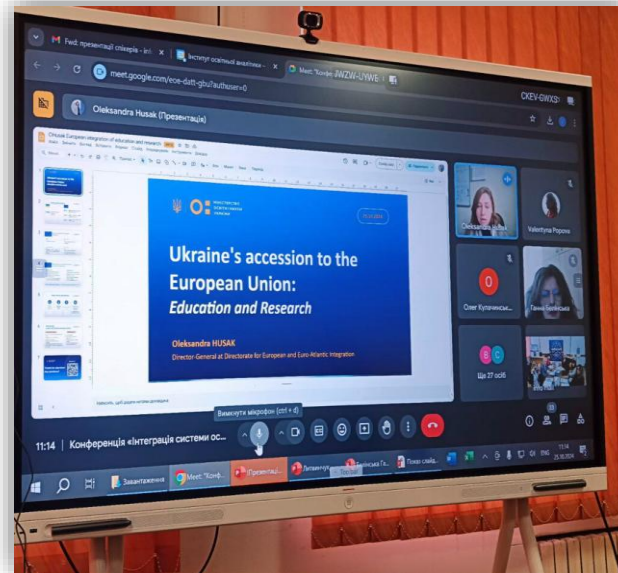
Fwd: презентації спікерів - in
Інститут освітньої аналітики -
Meet: "Конф... JWZW-UYWE
meet.google.com/eoe-datt-ghu?authuser=0
CKEV-GWXS
Oleksandra Husak (Презентація)
Circular European integration of education and research
МІНІСТЕРСТВО ОСВІТИ І НАУКИ УКРАЇНИ
Ukraine's accession to the European Union:
Education and Research
Oleksandra HUSAK
Director-General at Directorate for European and Euro-Atlantic Integration
Valentyna Popova
Олег Кулачинськ...
Ганна Беляєва
Ще 27 осіб
Вимкнути мікрофон (ctrl + d)
11:14 | Конференція «Інтеграція системи ос...
Завантаження
Meet: "Конф...
Презентаці...
Литвинчук
Показ слайд...
11:14
25.10.2024